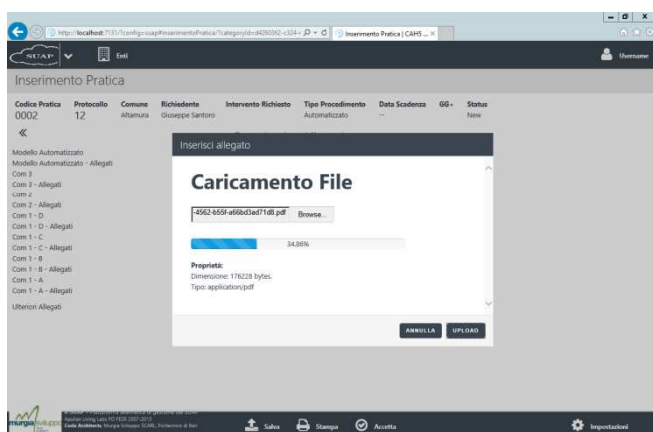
http://localhost:7137/?config=suap#inserimentoPratica/?categoryId=d4280562-c324- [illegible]

Inserimento Pratica | CAHS ... ×

SUAP

Enti

Username

Inserimento Pratica

| Codice Pratica | Protocollo | Comune | Richiedente | Intervento Richiesto | Tipo Procedimento | Data Scadenza | GG+ | Status |
|---|---|---|---|---|---|---|---|---|
| 0002 | 12 | Altamura | Giuseppe Santoro | | Automatizzato | -- | | New |

«

Modello Automatizzato
Modello Automatizzato - Allegati
Com 3
Com 3 - Allegati
Com 2
Com 2 - Allegati
Com 1 - D
Com 1 - D - Allegati
Com 1 - C
Com 1 - C - Allegati
Com 1 - B
Com 1 - B - Allegati
Com 1 - A
Com 1 - A - Allegati
Ulteriori Allegati

Inserisci allegato

Caricamento File

-4562-b55f-a66bd3ad71d8.pdf Browse...

34,86%

Proprietà:
Dimensione: 176228 bytes.
Tipo: application/pdf

ANNULLA UPLOAD

murgiasviluppo

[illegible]
Apulian Living Labs PO FESR 2007-2013
Code Architects, Murgia Sviluppo SCARL, Politecnico di Bari

Salva Stampa Accetta Impostazioni